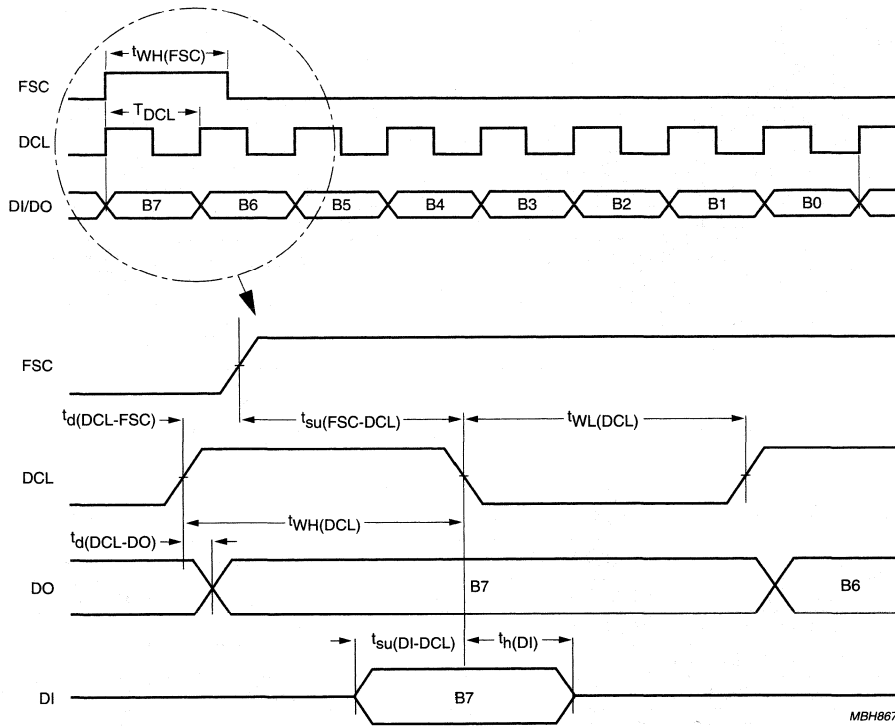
$t_{WH(FSC)}$

FSC

$T_{DCL}$

DCL

DI/DO

B7

B6

B5

B4

B3

B2

B1

B0

FSC

$t_{d(DCL\text{-}FSC)}$

$t_{su(FSC\text{-}DCL)}$

$t_{WL(DCL)}$

DCL

$t_{WH(DCL)}$

$t_{d(DCL\text{-}DO)}$

DO

B7

B6

$t_{su(DI\text{-}DCL)}$

$t_{h(DI)}$

DI

B7

MBH867